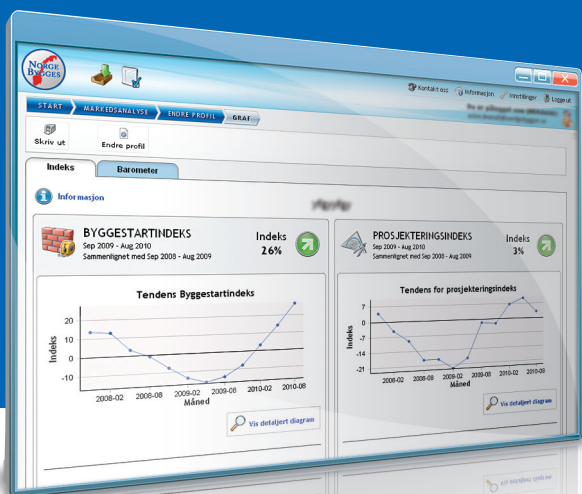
NORGE BYGGES

Kontakt oss Informasjon Innstillinger Logg ut

START MARKEDSANALYSE ENDRE PROFIL GRAF

Skriv ut

Endre profil

Indeks

Barometer

Informasjon

BYGGESTARTINDEKS
Sep 2009 - Aug 2010
Sammenlignet med Sep 2008 - Aug 2009

Indeks
26%

Tendens Byggestartindeks

Indeks

20
10
0
-10

2008-02 2008-08 2009-02 2009-08 2010-02 2010-08
Måned

Vis detaljert diagram

PROSJEKTERINGSINDEKS
Sep 2009 - Aug 2010
Sammenlignet med Sep 2008 - Aug 2009

Indeks
3%

Tendens for prosjekteringsindeks

Indeks

7
0
-7
-14
-21
-28

2008-02 2008-08 2009-02 2009-08 2010-02 2010-08
Måned

Vis detaljert diagram